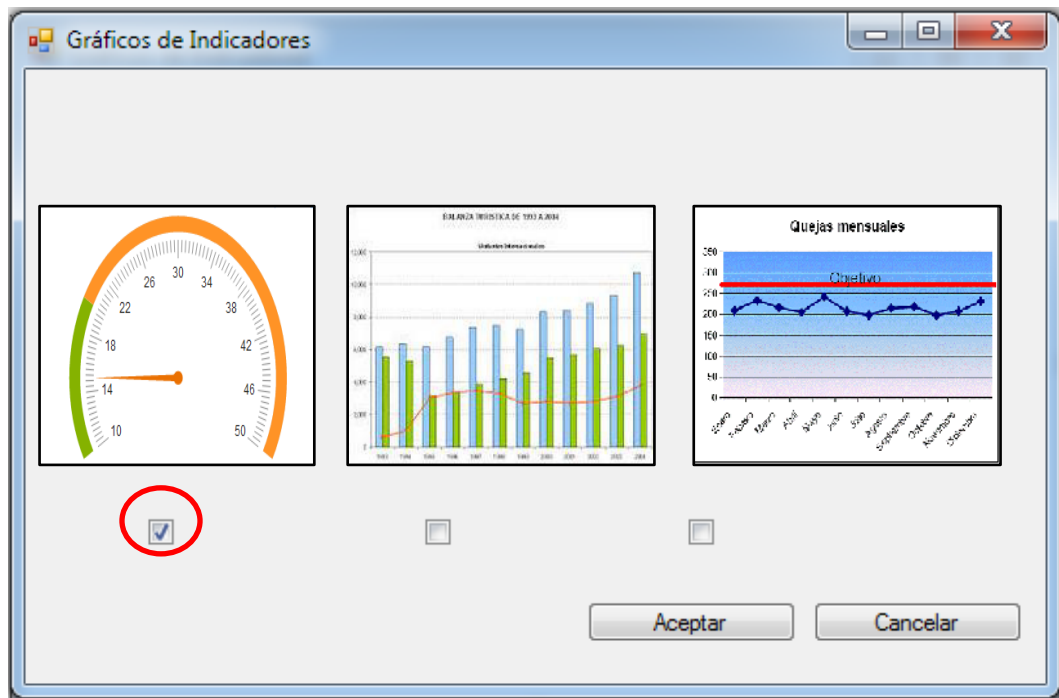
Gráficos de Indicadores

10
14
18
22
26
30
34
38
42
46
50

BALANZA TURISTICA DE 1993 A 2004
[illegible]

Quejas mensuales
Objetivo
250
200
150
100
50
0
Enero
Febrero
Marzo
Abril
Mayo
Junio
Julio
Agosto
Septiembre
Octubre
Noviembre
Diciembre

Aceptar
Cancelar